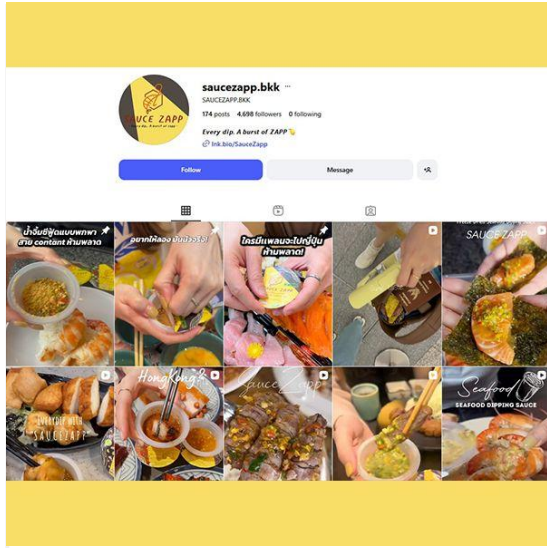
SAUCE ZAPP
Every dip, A burst of ZAPP

saucezapp.bkk ···
SAUCEZAPP.BKK
174 posts 4,698 followers 0 following
Every dip. A burst of ZAPP
lnk.bio/SauceZapp

Follow
Message

น้ำจิ้มซีฟู้ดแบบพกพา สายcontent ห้ามพลาด
อยากให้ลอง ฟินสุดจริง!
ใครมีแพลนจะไปญี่ปุ่น ห้ามพลาด!
SAUCE ZAPP
Everyday with SAUCEZAPP
HongKong
SauceZapp
Seafood
SEAFOOD DIPPING SAUCE